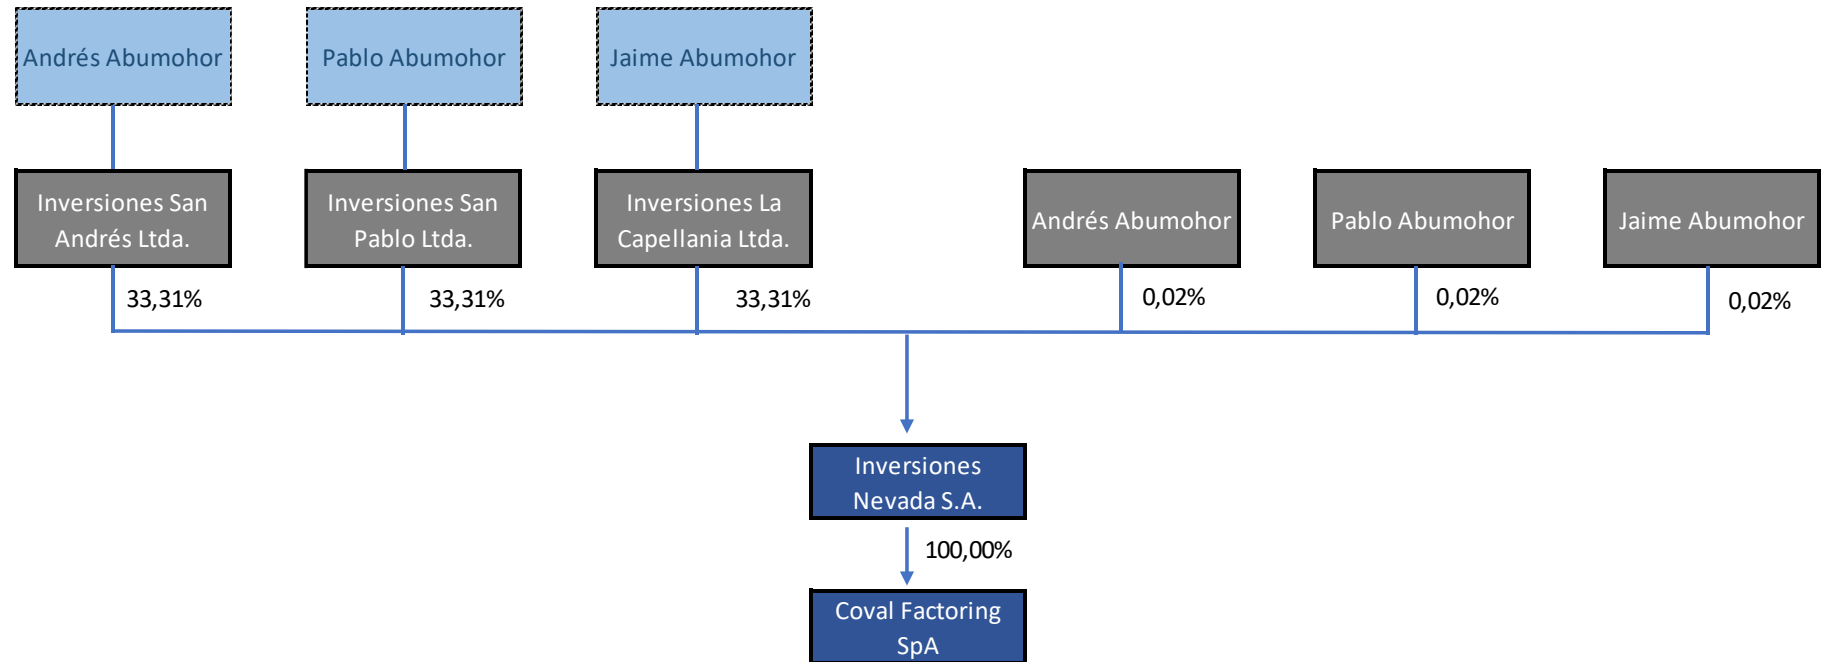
Andrés Abumohor

Pablo Abumohor

Jaime Abumohor

Inversiones San Andrés Ltda.

Inversiones San Pablo Ltda.

Inversiones La Capellania Ltda.

Andrés Abumohor

Pablo Abumohor

Jaime Abumohor

33,31%

33,31%

33,31%

0,02%

0,02%

0,02%

Inversiones Nevada S.A.

100,00%

Coval Factoring SpA